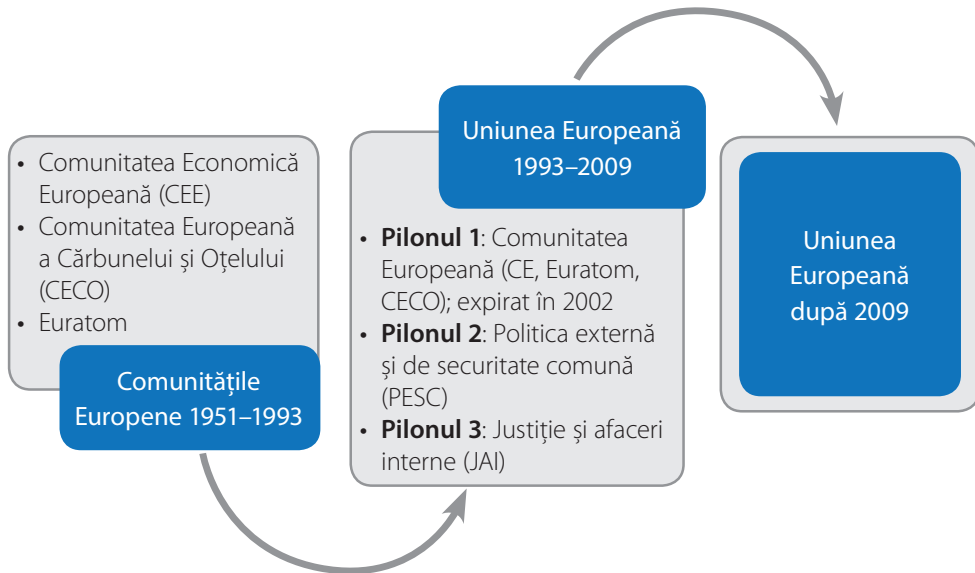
• Comunitatea Economică Europeană (CEE)
• Comunitatea Europeană a Cărbunelui și Oțelului (CECO)
• Euratom

Comunitățile Europene 1951–1993

Uniunea Europeană 1993–2009

• **Pilonul 1**: Comunitatea Europeană (CE, Euratom, CECO); expirat în 2002
• **Pilonul 2**: Politica externă și de securitate comună (PESC)
• **Pilonul 3**: Justiție și afaceri interne (JAI)

Uniunea Europeană după 2009